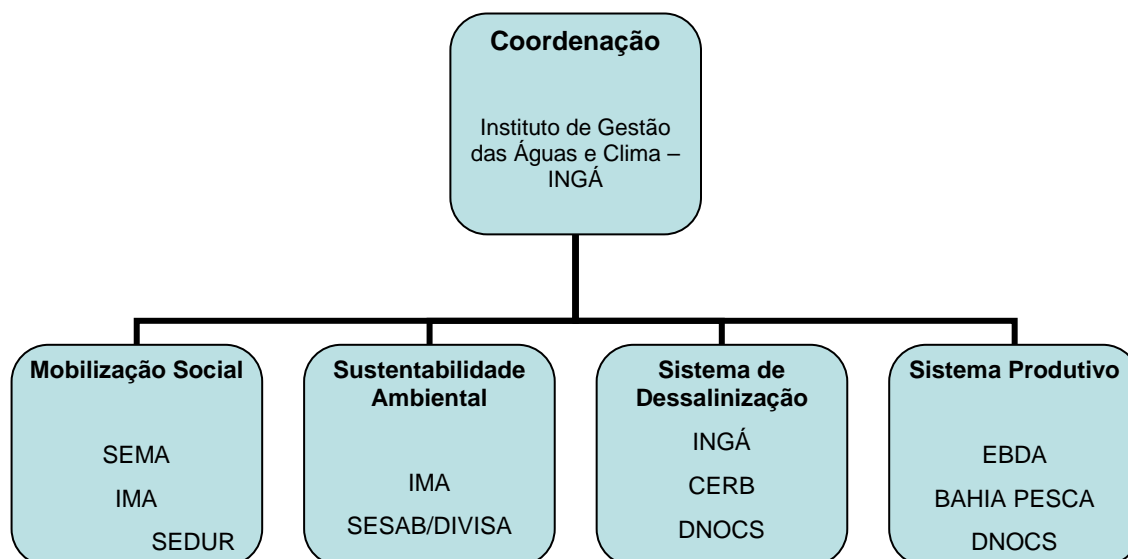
Coordenação

Instituto de Gestão das Águas e Clima – INGÁ

Mobilização Social

SEMA

IMA

SEDUR

Sustentabilidade Ambiental

IMA

SESAB/DIVISA

Sistema de Dessalinização

INGÁ

CERB

DNOCS

Sistema Produtivo

EBDA

BAHIA PESCA

DNOCS